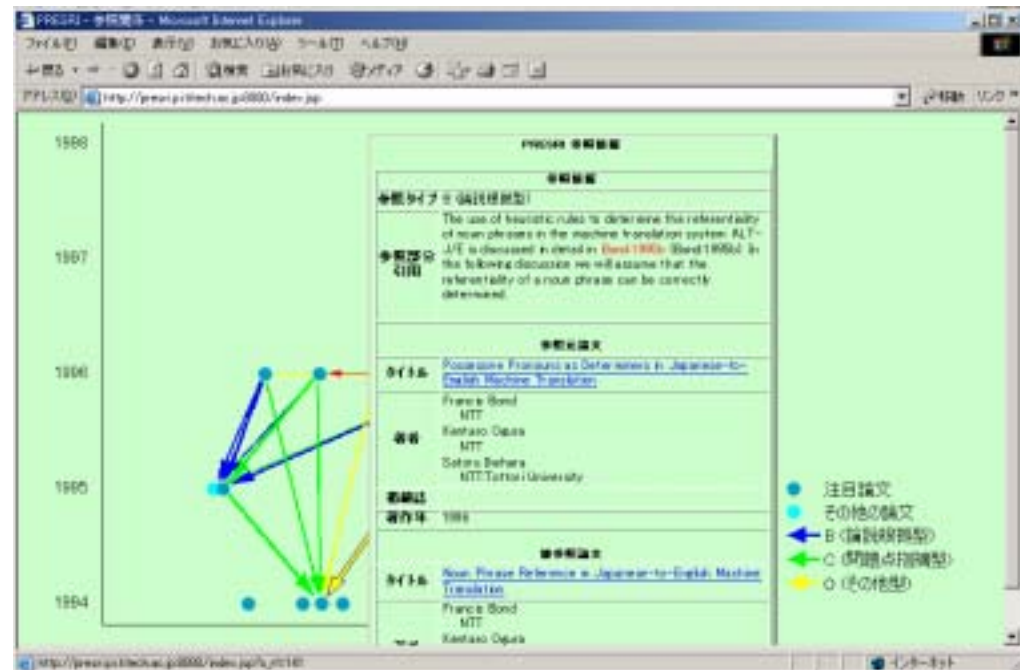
PRESRI - 参照関係 - Microsoft Internet Explorer

ファイル(F) 編集(E) 表示(V) お気に入り(A) ツール(T) ヘルプ(H)

戻る 検索 お気に入り メディア

アドレス(D) http://presri.pi.titech.ac.jp:8080/index.jsp

移動 リンク

1998

1997

1996

1995

1994

PRESRI 参照情報

参照情報

参照タイプ B (論説根拠型)

参照部分引用 The use of heuristic rules to determine the referentiality of noun phrases in the machine translation system ALT-J/E is discussed in detail in Bond 1995b (Bond 1995b). In the following discussion we will assume that the referentiality of a noun phrase can be correctly determined.

参照元論文

タイトル Possessive Pronouns as Determiners in Japanese-to-English Machine Translation

著者 Francis Bond NTT Kentaro Ogura NTT Satoru Ikehara NTT/Tottori University

掲載誌

著作年 1996

被参照論文

タイトル Noun Phrase Reference in Japanese-to-English Machine Translation

著者 Francis Bond NTT Kentaro Ogura

注目論文

その他の論文

B (論説根拠型)

C (問題点指摘型)

O (その他型)

http://presri.pi.titech.ac.jp:8080/index.jsp?s_id=141

インターネット